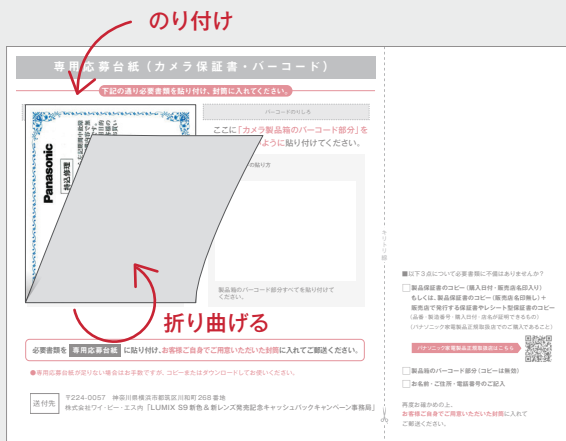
のり付け

専用応募台紙（カメラ保証書・バーコード）

下記の通り必要書類を貼り付け、封筒に入れてください。

バーコードのりしろ

ここに「カメラ製品箱のバーコード部分」を　ように貼り付けてください。

の貼り方

製品箱のバーコード部分すべてを貼り付けてください。

Panasonic
持込修理

折り曲げる

必要書類を 専用応募台紙 に貼り付け、お客様ご自身でご用意いただいた封筒に入れてご郵送ください。

●専用応募台紙が足りない場合はお手数ですが、コピーまたはダウンロードしてお使いください。

送付先　〒224-0057　神奈川県横浜市都筑区川和町 268 番地
株式会社ワイ・ピー・エス内「LUMIX S9 新色＆新レンズ発売記念キャッシュバックキャンペーン事務局」

キリトリ線

■以下3点について必要書類に不備はありませんか？

製品保証書のコピー（購入日付・販売店名印入り）もしくは、製品保証書のコピー（販売店名印無し）＋販売店で発行する保証書やレシート型保証書のコピー（品番・製造番号・購入日付・店名が証明できるもの）（パナソニック家電製品正規取扱店でのご購入であること）

パナソニック家電製品正規取扱店はこちら

製品箱のバーコード部分（コピーは無効）

お名前・ご住所・電話番号のご記入

再度お確かめの上、お客様ご自身でご用意いただいた封筒に入れてご郵送ください。